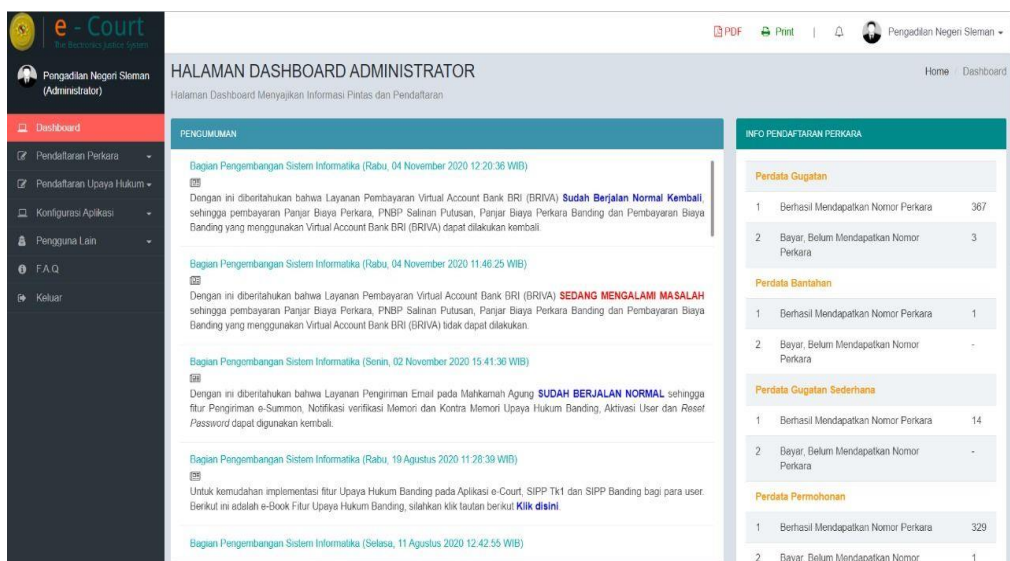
e - Court
The Electronic Justice System

PDF Print | Pengadilan Negeri Sleman

Pengadilan Negeri Sleman (Administrator)

Dashboard
Pendaftaran Perkara
Pendaftaran Upaya Hukum
Konfigurasi Aplikasi
Pengguna Lain
F.A.Q
Keluar

HALAMAN DASHBOARD ADMINISTRATOR
Halaman Dashboard Menyajikan Informasi Pintas dan Pendaftaran

Home / Dashboard

PENGUMUMAN

Bagian Pengembangan Sistem Informatika (Rabu, 04 November 2020 12:20:36 WIB)
Dengan ini diberitahukan bahwa Layanan Pembayaran Virtual Account Bank BRI (BRIVA) Sudah Berjalan Normal Kembali, sehingga pembayaran Panjar Biaya Perkara, PNBP Salinan Putusan, Panjar Biaya Perkara Banding dan Pembayaran Biaya Banding yang menggunakan Virtual Account Bank BRI (BRIVA) dapat dilakukan kembali.

Bagian Pengembangan Sistem Informatika (Rabu, 04 November 2020 11:46:25 WIB)
Dengan ini diberitahukan bahwa Layanan Pembayaran Virtual Account Bank BRI (BRIVA) SEDANG MENGALAMI MASALAH sehingga pembayaran Panjar Biaya Perkara, PNBP Salinan Putusan, Panjar Biaya Perkara Banding dan Pembayaran Biaya Banding yang menggunakan Virtual Account Bank BRI (BRIVA) tidak dapat dilakukan.

Bagian Pengembangan Sistem Informatika (Senin, 02 November 2020 15:41:36 WIB)
Dengan ini diberitahukan bahwa Layanan Pengiriman Email pada Mahkamah Agung SUDAH BERJALAN NORMAL sehingga fitur Pengiriman e-Summon, Notifikasi verifikasi Memori dan Kontra Memori Upaya Hukum Banding, Aktivasi User dan Reset Password dapat digunakan kembali.

Bagian Pengembangan Sistem Informatika (Rabu, 19 Agustus 2020 11:28:39 WIB)
Untuk kemudahan implementasi fitur Upaya Hukum Banding pada Aplikasi e-Court, SIPP Tk1 dan SIPP Banding bagi para user. Berikut ini adalah e-Book Fitur Upaya Hukum Banding, silahkan klik tautan berikut Klik disini.

Bagian Pengembangan Sistem Informatika (Selasa, 11 Agustus 2020 12:42:55 WIB)

INFO PENDAFTARAN PERKARA

Perdata Gugatan
| 1 | Berhasil Mendapatkan Nomor Perkara | 367 |
|---|---|---|
| 2 | Bayar, Belum Mendapatkan Nomor Perkara | 3 |

Perdata Bantahan
| 1 | Berhasil Mendapatkan Nomor Perkara | 1 |
|---|---|---|
| 2 | Bayar, Belum Mendapatkan Nomor Perkara | - |

Perdata Gugatan Sederhana
| 1 | Berhasil Mendapatkan Nomor Perkara | 14 |
|---|---|---|
| 2 | Bayar, Belum Mendapatkan Nomor Perkara | - |

Perdata Permohonan
| 1 | Berhasil Mendapatkan Nomor Perkara | 329 |
|---|---|---|
| 2 | Bayar, Belum Mendapatkan Nomor | 1 |